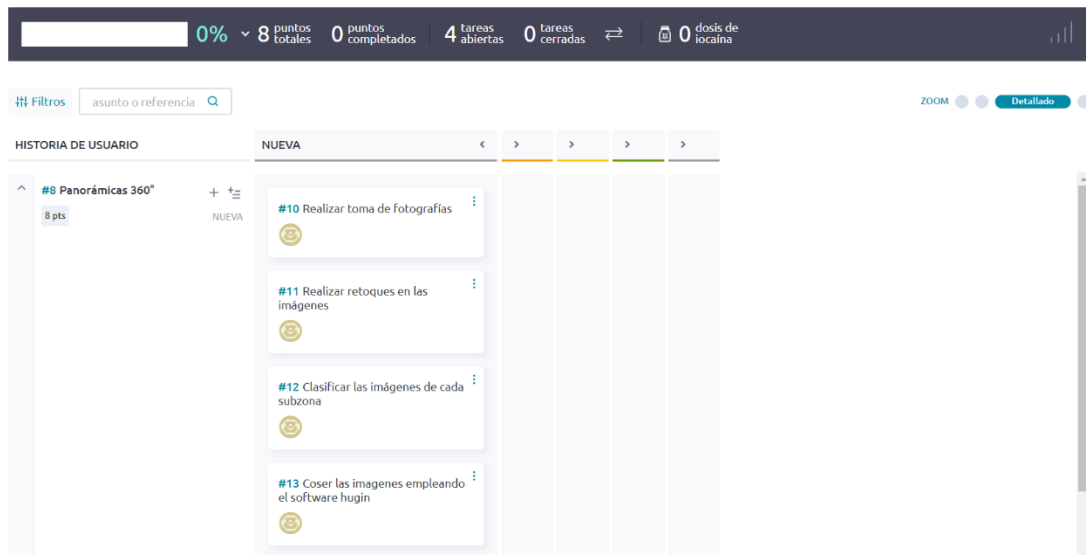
0% 8 puntos totales 0 puntos completados 4 tareas abiertas 0 tareas cerradas 0 dosis de iocaína

Filtros asunto o referencia

ZOOM Detallado

HISTORIA DE USUARIO

NUEVA

#8 Panorámicas 360°
8 pts
NUEVA

#10 Realizar toma de fotografías

#11 Realizar retoques en las imágenes

#12 Clasificar las imágenes de cada subzona

#13 Coser las imagenes empleando el software hugin